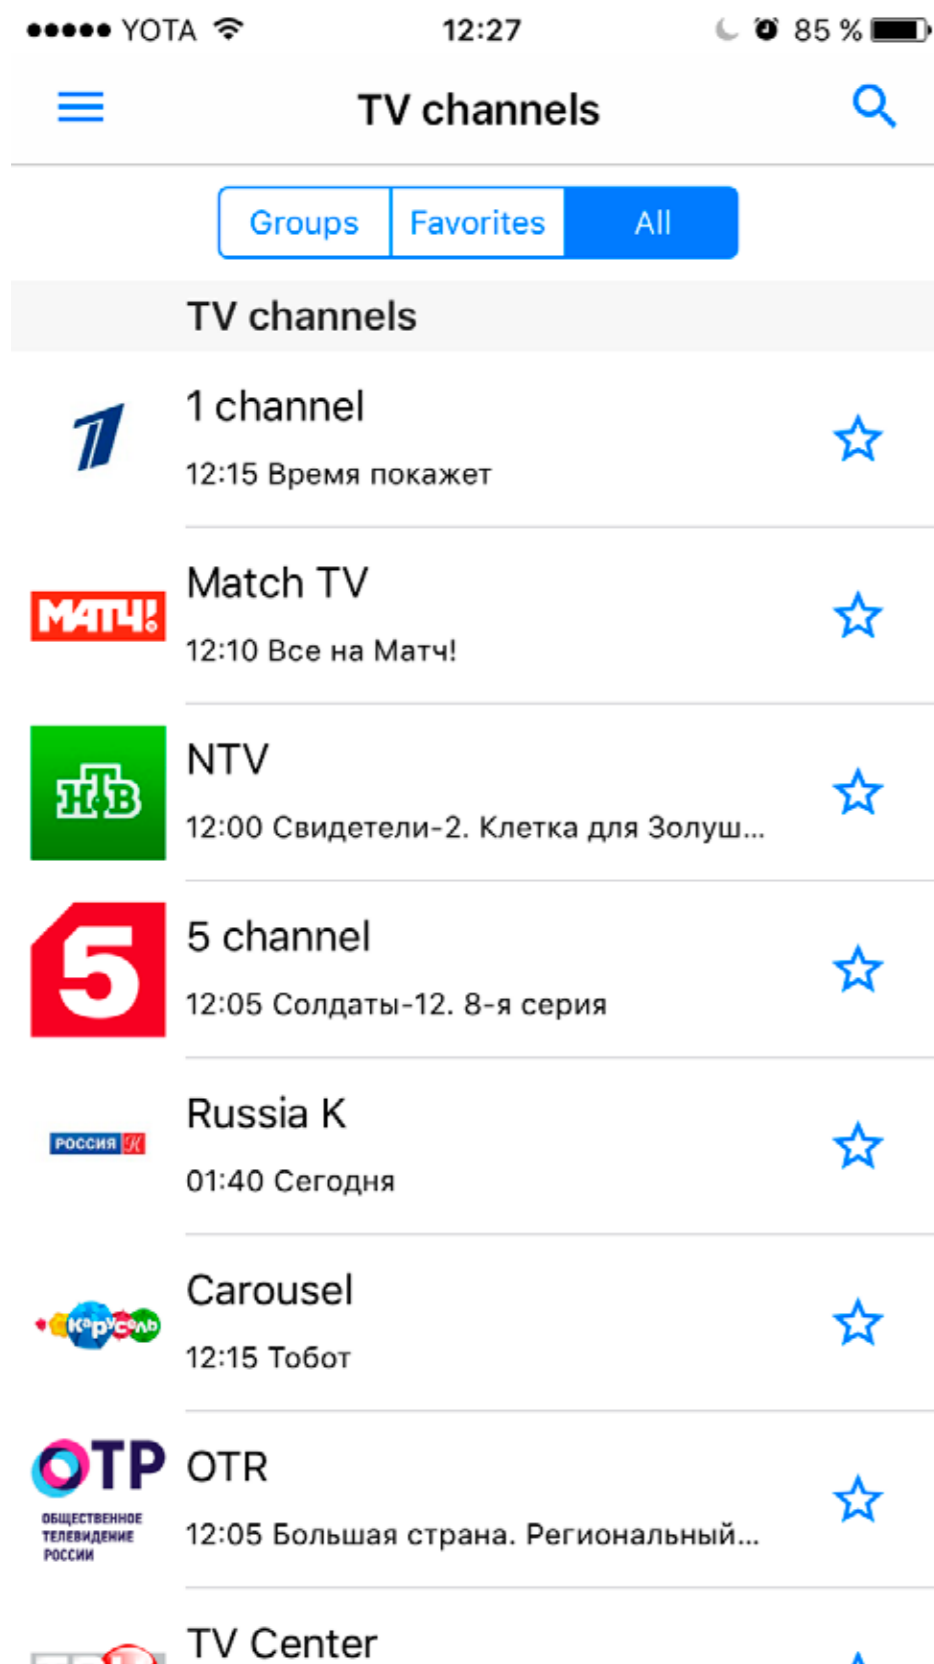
●●●●● YOTA 12:27 85 %

TV channels

Groups Favorites All

TV channels

1
1 channel
12:15 Время покажет

МАТЧ!
Match TV
12:10 Все на Матч!

НТВ
NTV
12:00 Свидетели-2. Клетка для Золуш...

5
5 channel
12:05 Солдаты-12. 8-я серия

РОССИЯ К
Russia K
01:40 Сегодня

Карусель
Carousel
12:15 Тобот

ОТР
ОБЩЕСТВЕННОЕ ТЕЛЕВИДЕНИЕ РОССИИ
OTR
12:05 Большая страна. Региональный...

TV Center